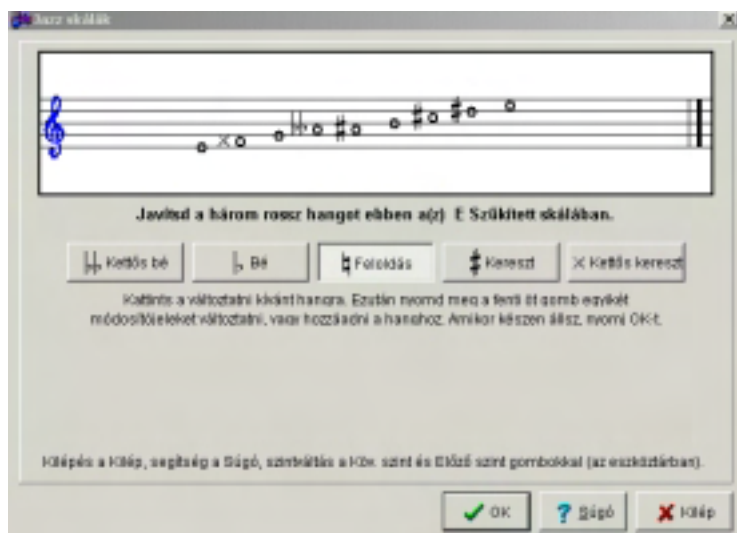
Jazz skálák

Javítsd a három rossz hangot ebben a(z) E Szűkített skálában.

Kettős bé | Bé | Feloldás | Kereszt | Kettős kereszt

Kattints a változtatni kívánt hangra. Ezután nyomd meg a fenti öt gomb egyikét módosítójeleket változtatni, vagy hozzáadni a hanghoz. Amikor készen állsz, nyomj OK-t.

Kilépés a Kilép, segítség a Súgó, szintváltás a Köv. szint és Előző szint gombokkal (az eszköztárban).

OK | Súgó | Kilép